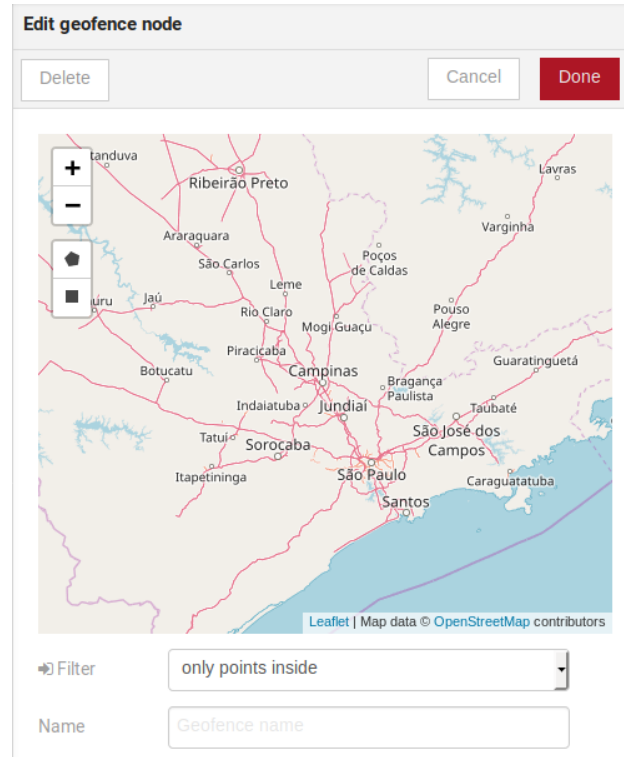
Edit geofence node

Delete

Cancel

Done

+
−

tanduva
Ribeirão Preto
Lavras
Varginha
Araraquara
São Carlos
Poços de Caldas
Leme
úru
Jaú
Rio Claro
Mogi Guaçu
Pouso Alegre
Piracicaba
Guaratinguetá
Botucatu
Campinas
Bragança Paulista
Indaiatuba
Jundiaí
Taubaté
Tatuí
Sorocaba
São José dos Campos
Itapetininga
São Paulo
Caraguatatuba
Santos

Leaflet | Map data © OpenStreetMap contributors

Filter
only points inside

Name
Geofence name